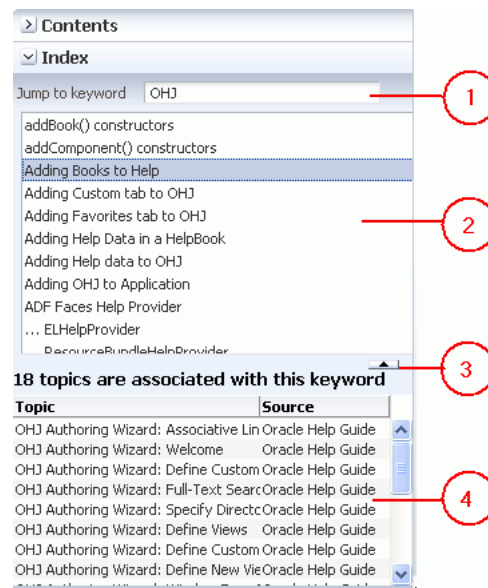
Contents

Index

Jump to keyword OHJ

addBook() constructors
addComponent() constructors
Adding Books to Help
Adding Custom tab to OHJ
Adding Favorites tab to OHJ
Adding Help Data in a HelpBook
Adding Help data to OHJ
Adding OHJ to Application
ADF Faces Help Provider
... ELHelpProvider
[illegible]

18 topics are associated with this keyword

| Topic | Source |
|---|---|
| OHJ Authoring Wizard: Associative Lin | Oracle Help Guide |
| OHJ Authoring Wizard: Welcome | Oracle Help Guide |
| OHJ Authoring Wizard: Define Custom | Oracle Help Guide |
| OHJ Authoring Wizard: Full-Text Searc | Oracle Help Guide |
| OHJ Authoring Wizard: Specify Directc | Oracle Help Guide |
| OHJ Authoring Wizard: Define Views | Oracle Help Guide |
| OHJ Authoring Wizard: Define Custom | Oracle Help Guide |
| OHJ Authoring Wizard: Define New Vie | Oracle Help Guide |
| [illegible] | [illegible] |

1
2
3
4